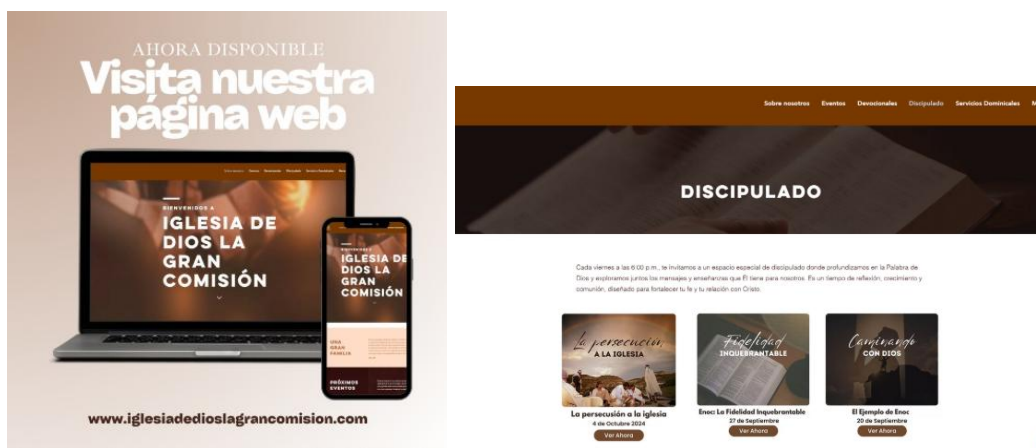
AHORA DISPONIBLE
Visita nuestra página web

Sobre nosotros Eventos Devocionales Discipulado Servicios Dominicales

BIENVENIDOS A
IGLESIA DE DIOS LA GRAN COMISIÓN

BIENVENIDOS A
IGLESIA DE DIOS LA GRAN COMISIÓN

UNA GRAN FAMILIA

PRÓXIMOS EVENTOS

www.iglesiadedioslagrancomision.com

Sobre nosotros Eventos Devocionales Discipulado Servicios Dominicales M

DISCIPULADO

Cada viernes a las 6:00 p.m., te invitamos a un espacio especial de discipulado donde profundizamos en la Palabra de Dios y exploramos juntos los mensajes y enseñanzas que Él tiene para nosotros. Es un tiempo de reflexión, crecimiento y comunión, diseñado para fortalecer tu fe y tu relación con Cristo.

La persecución A LA IGLESIA
La persecución a la iglesia
4 de Octubre 2024
Ver Ahora

Fidelidad INQUEBRANTABLE
Enoc: La Fidelidad Inquebrantable
27 de Septiembre
Ver Ahora

Caminando CON DIOS
El Ejemplo de Enoc
20 de Septiembre
Ver Ahora